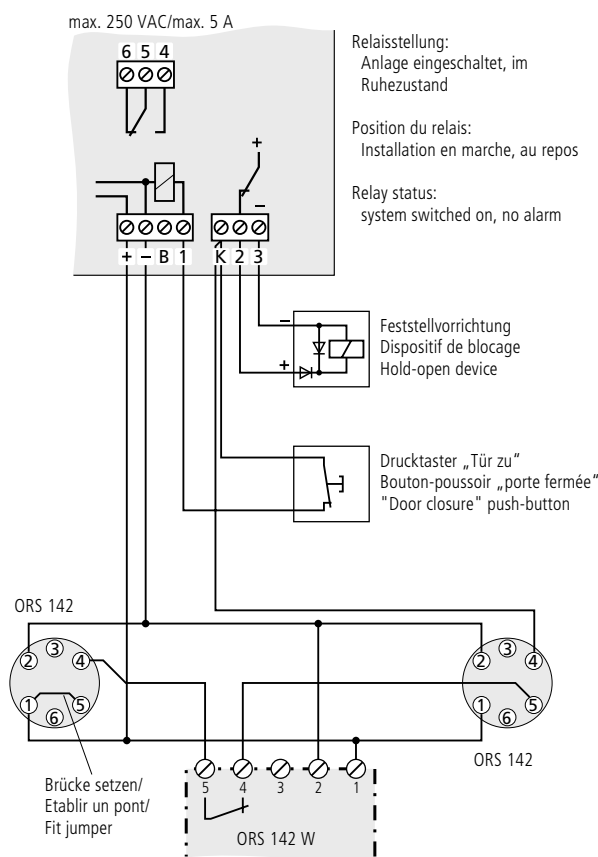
max. 250 VAC/max. 5 A

6 5 4

+ – B 1 K 2 3

+
–

Relaisstellung:
Anlage eingeschaltet, im Ruhezustand

Position du relais:
Installation en marche, au repos

Relay status:
system switched on, no alarm

–
+

Feststellvorrichtung
Dispositif de blocage
Hold-open device

Drucktaster „Tür zu"
Bouton-poussoir „porte fermée"
"Door closure" push-button

ORS 142

② ③ ④
① ⑥ ⑤

② ③ ④
① ⑥ ⑤

ORS 142

5 4 3 2 1

Brücke setzen/
Etablir un pont/
Fit jumper

ORS 142 W